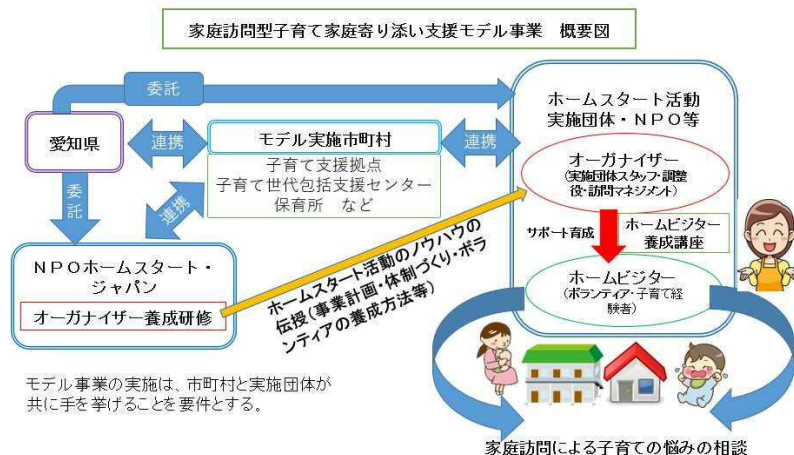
家庭訪問型子育て家庭寄り添い支援モデル事業　概要図

委託

愛知県

連携

モデル実施市町村

子育て支援拠点
子育て世代包括支援センター
保育所　など

連携

ホームスタート活動
実施団体・NPO等

オーガナイザー
（実施団体スタッフ・調整役・訪問マネジメント）

委託

連携

サポート育成

ホームビジター
養成講座

NPOホームスタート・ジャパン

オーガナイザー養成研修

ホームスタート活動のノウハウの伝授（事業計画・体制づくり・ボランティアの養成方法等）

ホームビジター
（ボランティア・子育て経験者）

モデル事業の実施は、市町村と実施団体が共に手を挙げることを要件とする。

家庭訪問による子育ての悩みの相談